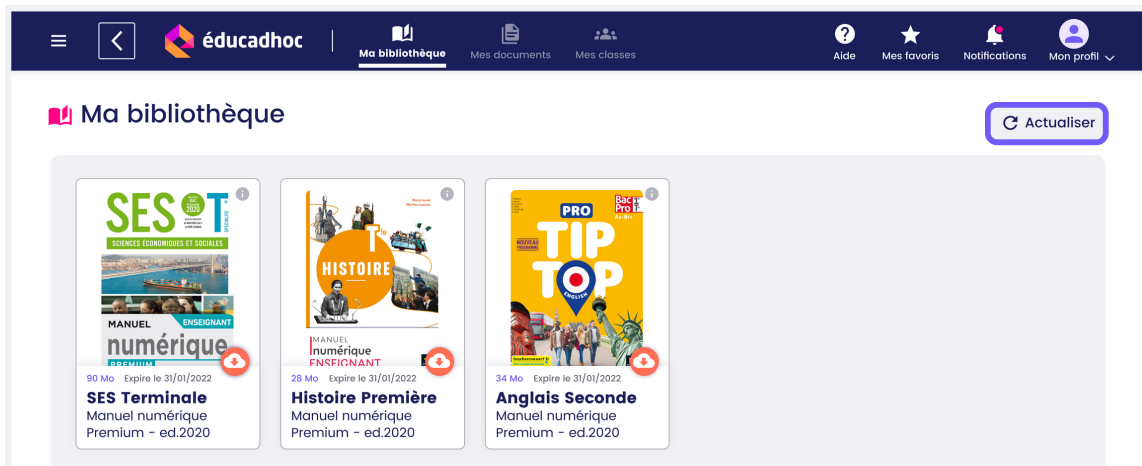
éducadhoc

Ma bibliothèque
Mes documents
Mes classes
Aide
Mes favoris
Notifications
Mon profil

Ma bibliothèque

Actualiser

SES T$^{le}$
SCIENCES ÉCONOMIQUES ET SOCIALES
MANUEL
ENSEIGNANT
numérique
PREMIUM
90 Mo Expire le 31/01/2022
SES Terminale
Manuel numérique
Premium - ed.2020

T$^{le}$
HISTOIRE
MANUEL
numérique
ENSEIGNANT
28 Mo Expire le 31/01/2022
Histoire Première
Manuel numérique
Premium - ed.2020

PRO
Bac Pro
TIP TOP
ENGLISH
NOUVEAU PROGRAMME
34 Mo Expire le 31/01/2022
Anglais Seconde
Manuel numérique
Premium - ed.2020